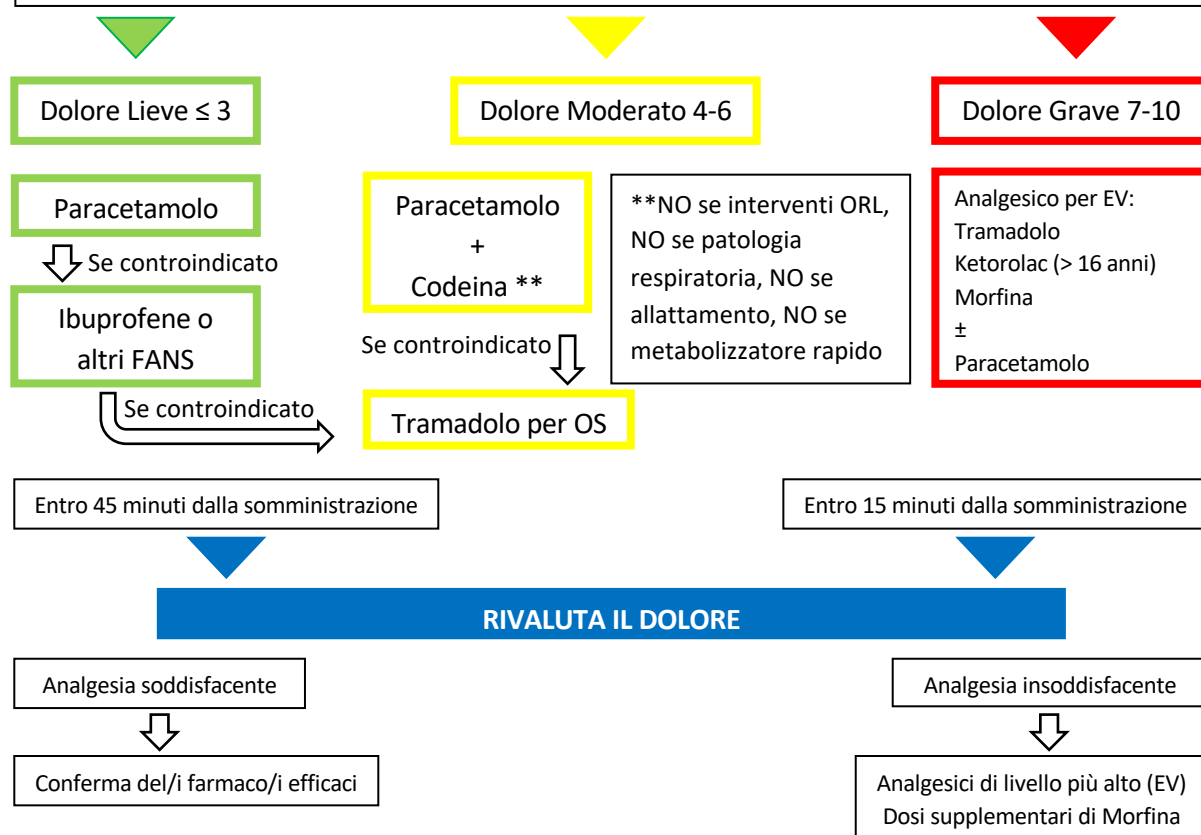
Dolore Lieve ≤ 3

Dolore Moderato 4-6

Dolore Grave 7-10

Paracetamolo

Se controindicato

Ibuprofene o altri FANS

Se controindicato

Paracetamolo + Codeina **

Se controindicato

Tramadolo per OS

**NO se interventi ORL, NO se patologia respiratoria, NO se allattamento, NO se metabolizzatore rapido

Analgesico per EV:
Tramadolo
Ketorolac (> 16 anni)
Morfina
±
Paracetamolo

Entro 45 minuti dalla somministrazione

Entro 15 minuti dalla somministrazione

RIVALUTA IL DOLORE

Analgesia soddisfacente

Conferma del/i farmaco/i efficaci

Analgesia insoddisfacente

Analgesici di livello più alto (EV)
Dosi supplementari di Morfina